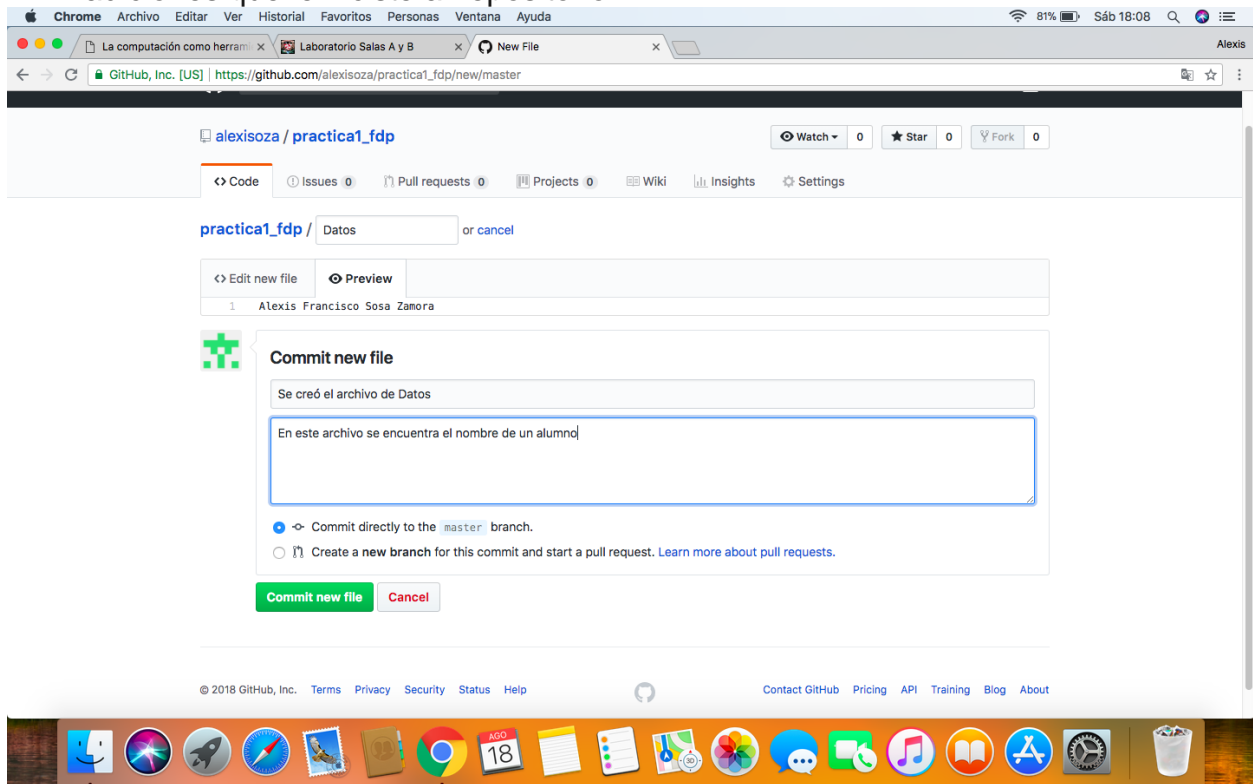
Chrome Archivo Editar Ver Historial Favoritos Personas Ventana Ayuda

81% Sáb 18:08

La computación como herram | Laboratorio Salas A y B | New File

Alexis

GitHub, Inc. [US] | https://github.com/alexisoza/practica1_fdp/new/master

alexisoza / practica1_fdp

Watch 0 Star 0 Fork 0

Code Issues 0 Pull requests 0 Projects 0 Wiki Insights Settings

practica1_fdp / Datos or cancel

Edit new file Preview

1 Alexis Francisco Sosa Zamora

Commit new file

Se creó el archivo de Datos

En este archivo se encuentra el nombre de un alumno

Commit directly to the master branch.

Create a new branch for this commit and start a pull request. Learn more about pull requests.

Commit new file Cancel

© 2018 GitHub, Inc. Terms Privacy Security Status Help

Contact GitHub Pricing API Training Blog About

AGO 18